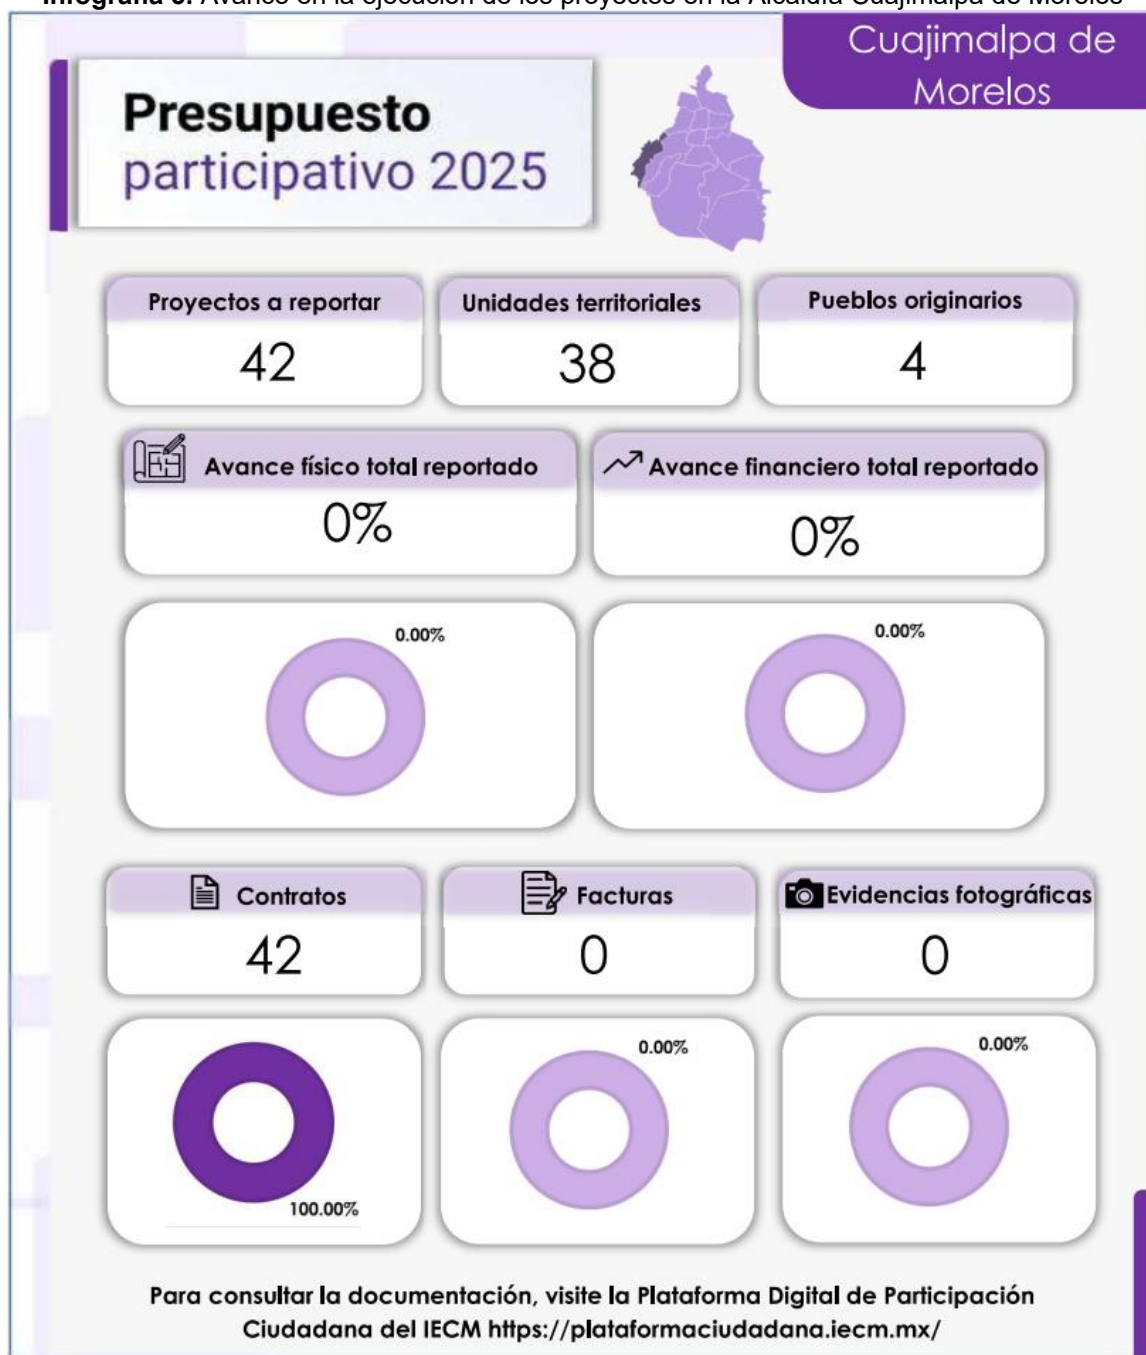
Infografía 6. Avance en la ejecución de los proyectos en la Alcaldía Cuajimalpa de Morelos

Cuajimalpa de Morelos

Presupuesto participativo 2025

Proyectos a reportar
42

Unidades territoriales
38

Pueblos originarios
4

Avance físico total reportado
0%

Avance financiero total reportado
0%

0.00%

0.00%

Contratos
42

Facturas
0

Evidencias fotográficas
0

100.00%

0.00%

0.00%

Para consultar la documentación, visite la Plataforma Digital de Participación Ciudadana del IECM https://plataformaciudadana.iecm.mx/